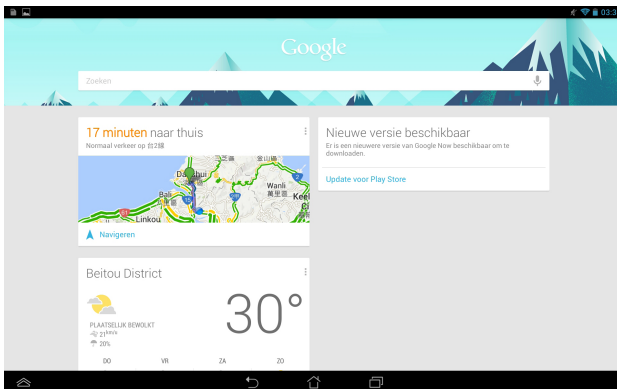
03:3

Google

Zoeken

17 minuten naar thuis

Normaal verkeer op 台2線

Danshui

Wanli

Kee

Linkou

Navigeren

Nieuwe versie beschikbaar

Er is een nieuwere versie van Google Now beschikbaar om te downloaden.

Update voor Play Store

Beitou District

30°

PLAATSELIJK BEWOLKT

21 km/u

20%

DO

VR

ZA

ZO